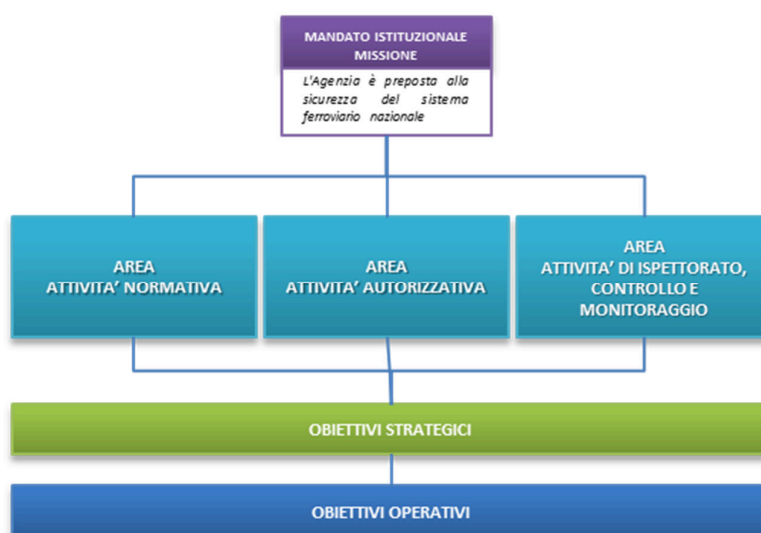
MANDATO ISTITUZIONALE
MISSIONE

L'Agenzia è preposta alla sicurezza del sistema ferroviario nazionale

AREA
ATTIVITA' NORMATIVA

AREA
ATTIVITA' AUTORIZZATIVA

AREA
ATTIVITA' DI ISPETTORATO, CONTROLLO E MONITORAGGIO

OBIETTIVI STRATEGICI

OBIETTIVI OPERATIVI